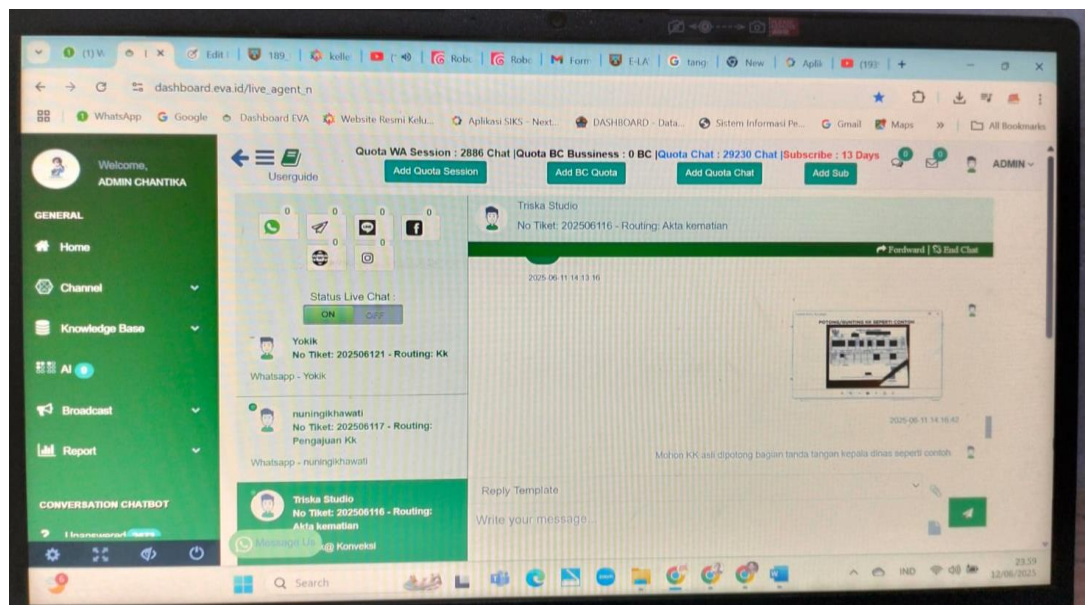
(1) W | Edit | 189 | kelle | | Robo | Robo | Form | E-LA | tang | New | Apli | (193) | +

dashboard.eva.id/live_agent_n

WhatsApp Google Dashboard EVA Website Resmi Kelu... Aplikasi SIKS - Next... DASHBOARD - Data... Sistem Informasi Pe... Gmail Maps » All Bookmarks

Welcome, ADMIN CHANTIKA

Userguide

Quota WA Session : 2886 Chat |Quota BC Bussiness : 0 BC |Quota Chat : 29230 Chat |Subscribe : 13 Days

Add Quota Session Add BC Quota Add Quota Chat Add Sub

ADMIN

GENERAL
Home
Channel
Knowledge Base
AI
Broadcast
Report

CONVERSATION CHATBOT
Unanswered

0 0 0 0
0 0

Status Live Chat :
ON OFF

Yokik
No Tiket: 202506121 - Routing: Kk
Whatsapp - Yokik

nuningikhawati
No Tiket: 202506117 - Routing: Pengajuan Kk
Whatsapp - nuningikhawati

Triska Studio
No Tiket: 202506116 - Routing: Akta kematian
@ Konveksi

Message Us

Triska Studio
No Tiket: 202506116 - Routing: Akta kematian

Forward | End Chat

2025-06-11 14:13:16

POTONG/GUNTING KK SEPERTI CONTOH

2025-06-11 14:16:42

Mohon KK asli dipotong bagian tanda tangan kepala dinas seperti contoh

Reply Template

Write your message...

Search

IND 23:59 12/06/2025